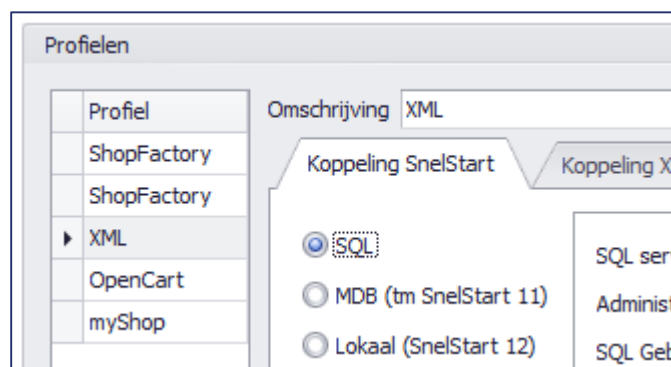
Profielen

| Profiel |
|---|
| ShopFactory |
| ShopFactory |
| XML |
| OpenCart |
| myShop |

Omschrijving XML

Koppeling SnelStart
Koppeling X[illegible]

SQL
MDB (tm SnelStart 11)
Lokaal (SnelStart 12)

SQL ser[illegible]
Adminis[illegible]
SQL Geb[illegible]